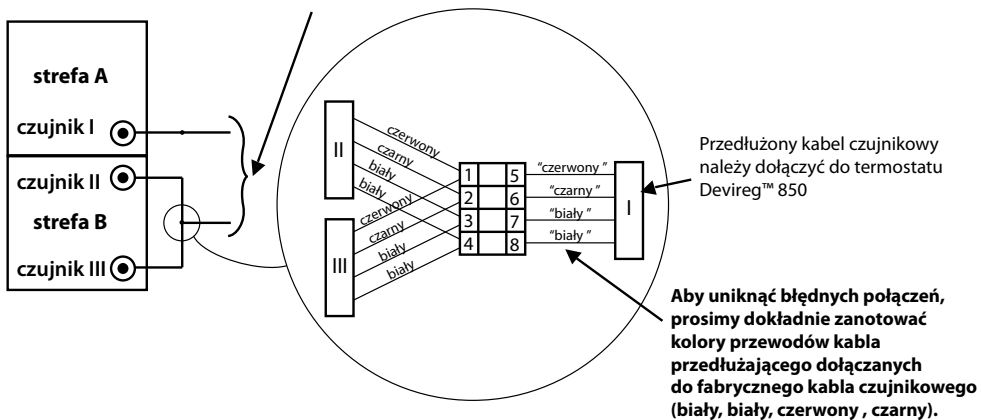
strefa A

czujnik I

czujnik II

strefa B

czujnik III

II

czerwony
czarny
biały
biały

III

czerwony
czarny
biały
biały

1
2
3
4

5
6
7
8

"czerwony"
"czarny"
"biały"
"biały"

I

Przedłużony kabel czujnikowy należy dołączyć do termostatu Devireg™ 850

Aby uniknąć błędnych połączeń, prosimy dokładnie zanotować kolory przewodów kabla przedłużającego dołączanych do fabrycznego kabla czujnikowego (biały, biały, czerwony , czarny).